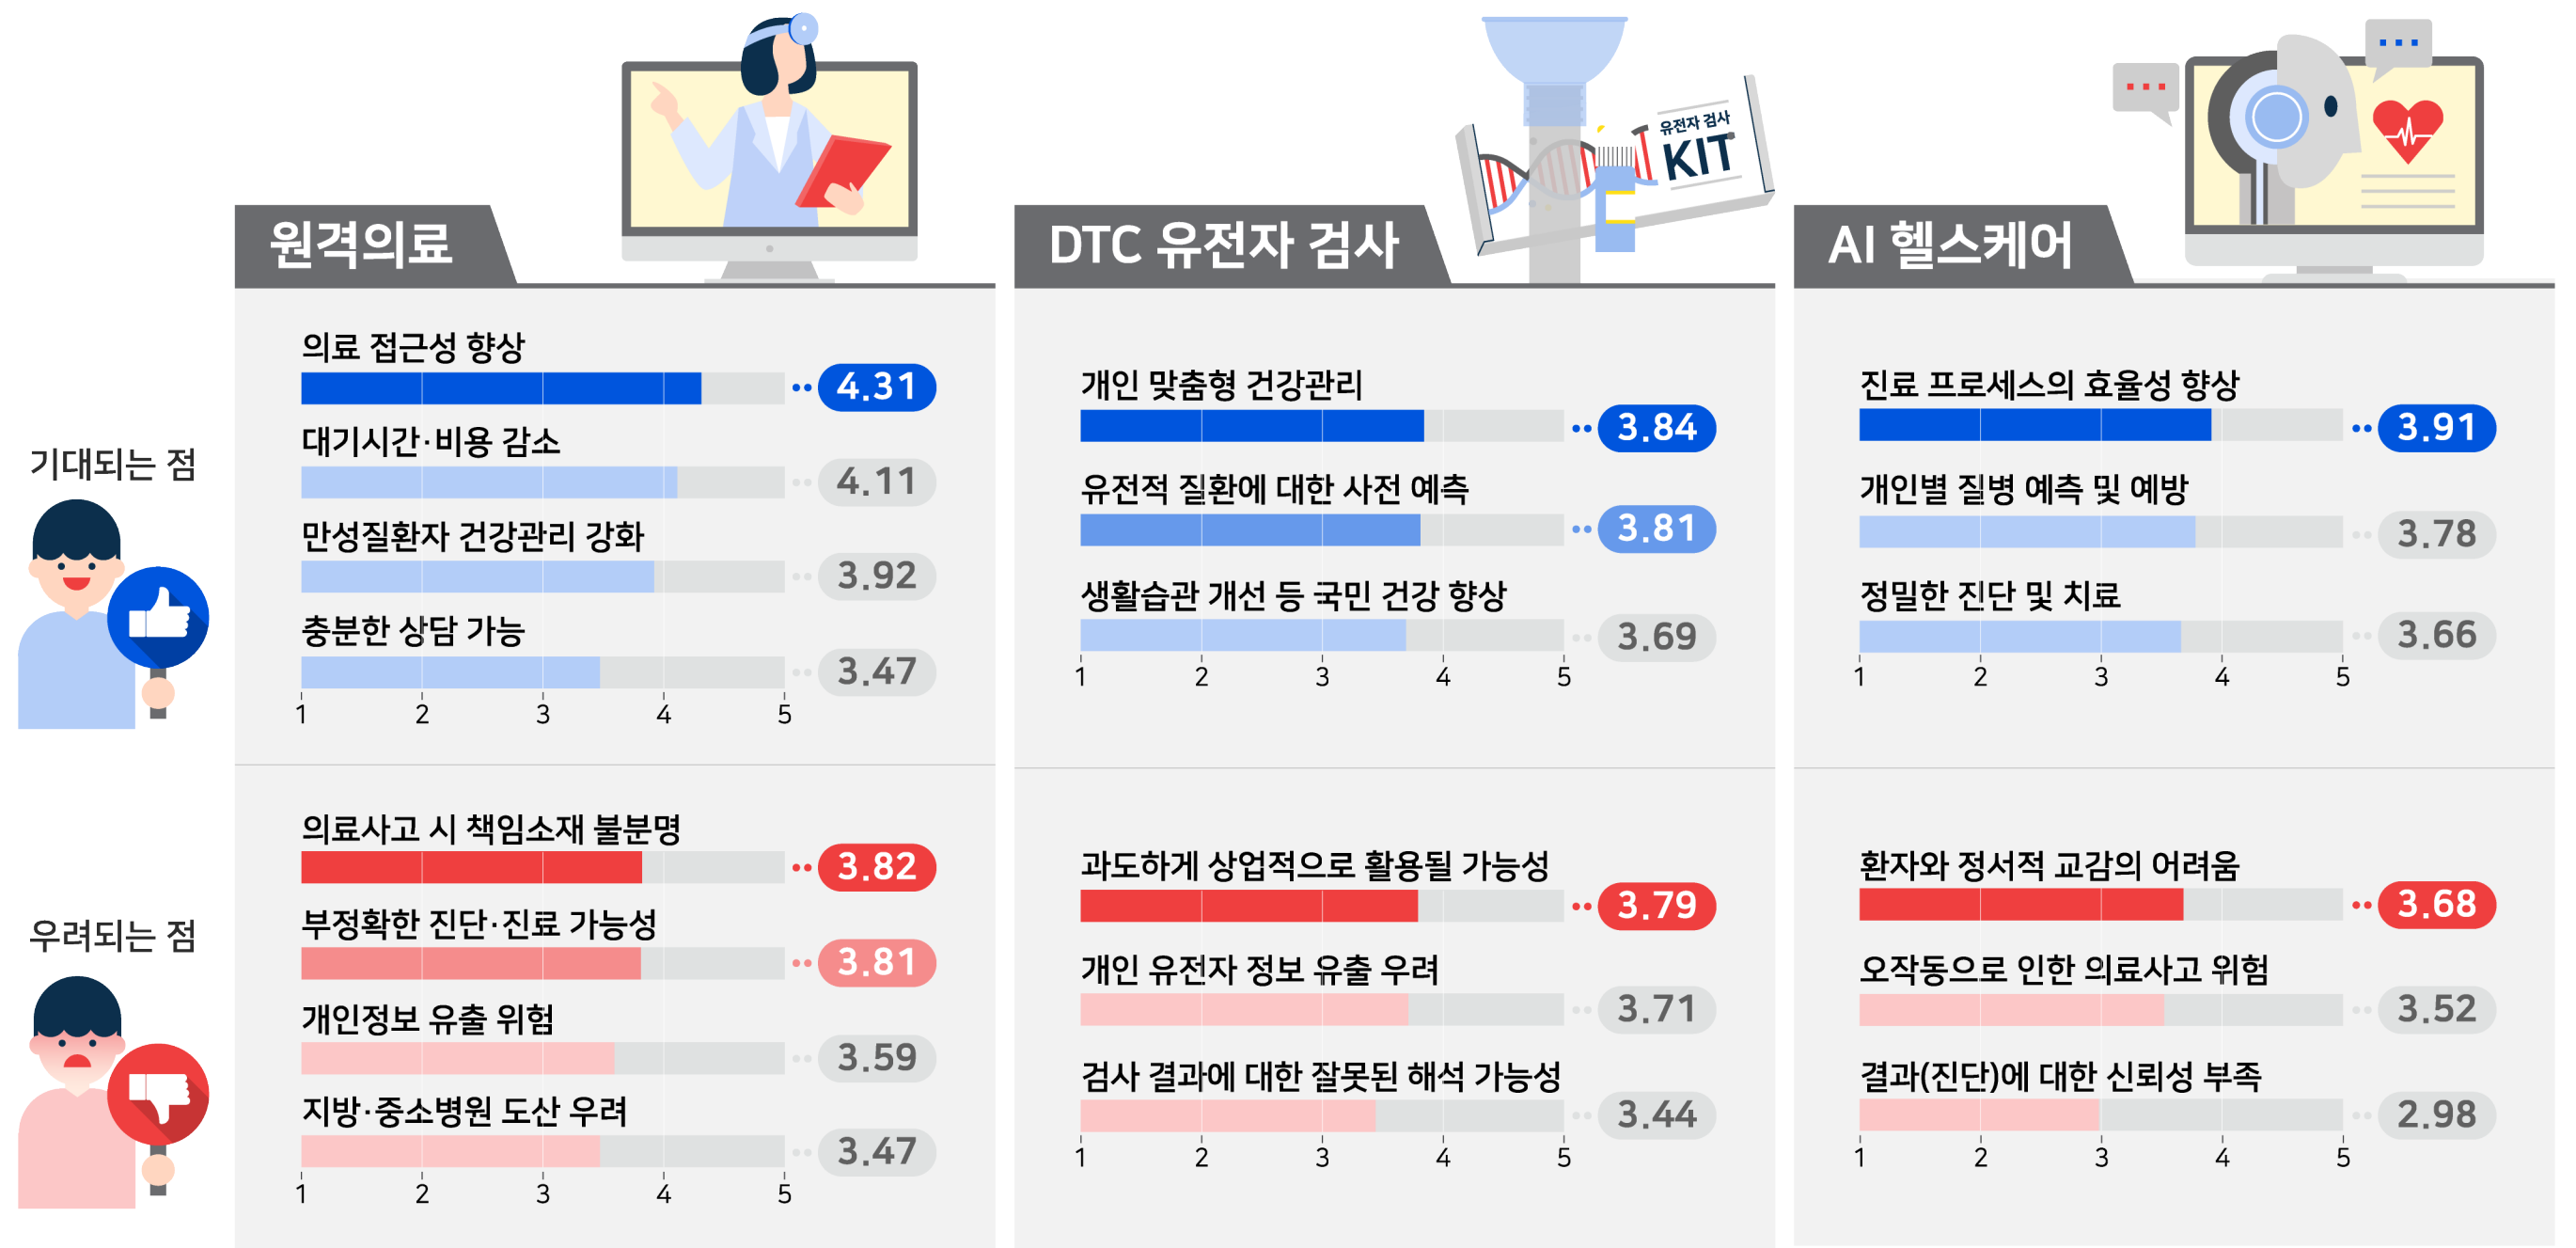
원격의료

DTC 유전자 검사

유전자 검사 KIT

AI 헬스케어

기대되는 점

의료 접근성 향상 4.31
대기시간·비용 감소 4.11
만성질환자 건강관리 강화 3.92
충분한 상담 가능 3.47
1 2 3 4 5

개인 맞춤형 건강관리 3.84
유전적 질환에 대한 사전 예측 3.81
생활습관 개선 등 국민 건강 향상 3.69
1 2 3 4 5

진료 프로세스의 효율성 향상 3.91
개인별 질병 예측 및 예방 3.78
정밀한 진단 및 치료 3.66
1 2 3 4 5

우려되는 점

의료사고 시 책임소재 불분명 3.82
부정확한 진단·진료 가능성 3.81
개인정보 유출 위험 3.59
지방·중소병원 도산 우려 3.47
1 2 3 4 5

과도하게 상업적으로 활용될 가능성 3.79
개인 유전자 정보 유출 우려 3.71
검사 결과에 대한 잘못된 해석 가능성 3.44
1 2 3 4 5

환자와 정서적 교감의 어려움 3.68
오작동으로 인한 의료사고 위험 3.52
결과(진단)에 대한 신뢰성 부족 2.98
1 2 3 4 5